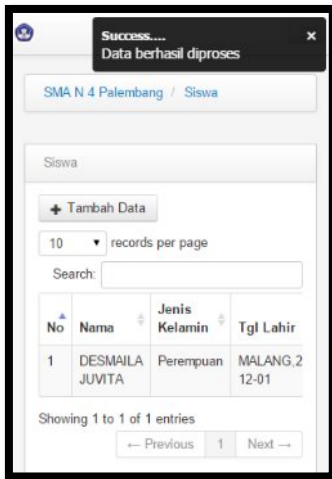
Success....
Data berhasil diproses
×

SMA N 4 Palembang / Siswa

Siswa

+ Tambah Data

10 ▾ records per page

Search:

| No | Nama | Jenis Kelamin | Tgl Lahir |
|---|---|---|---|
| 1 | DESMAILA JUVITA | Perempuan | MALANG,2 12-01 |

Showing 1 to 1 of 1 entries

← Previous 1 Next →